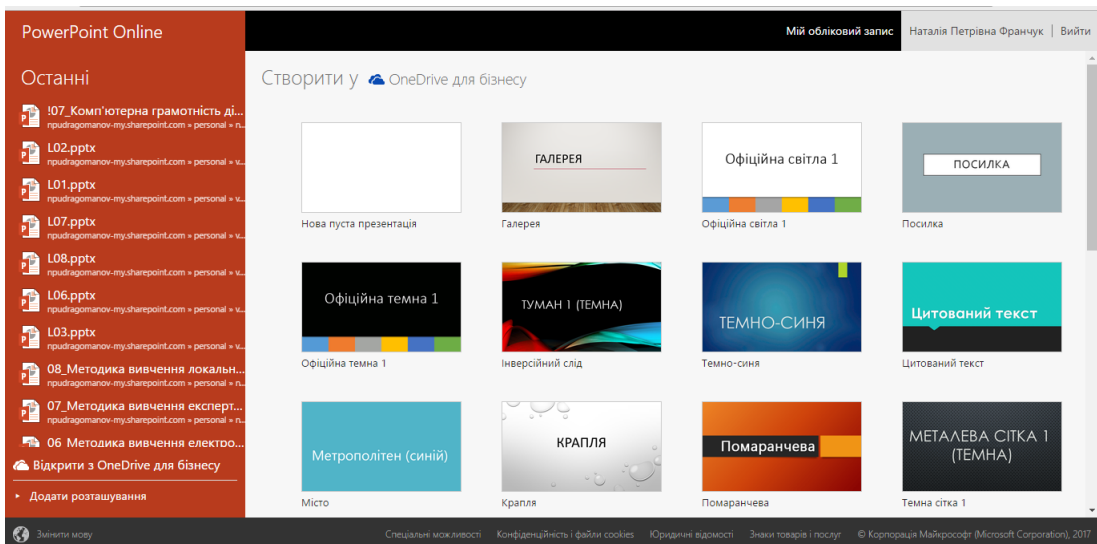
PowerPoint Online

Мій обліковий запис | Наталія Петрівна Франчук | Вийти

Останні

!07_Комп'ютерна грамотність ді...
npudragomanov-my.sharepoint.com » personal » n...

L02.pptx
npudragomanov-my.sharepoint.com » personal » v...

L01.pptx
npudragomanov-my.sharepoint.com » personal » v...

L07.pptx
npudragomanov-my.sharepoint.com » personal » v...

L08.pptx
npudragomanov-my.sharepoint.com » personal » v...

L06.pptx
npudragomanov-my.sharepoint.com » personal » v...

L03.pptx
npudragomanov-my.sharepoint.com » personal » v...

08_Методика вивчення локальн...
npudragomanov-my.sharepoint.com » personal » n...

07_Методика вивчення експерт...
npudragomanov-my.sharepoint.com » personal » n...

06_Методика вивчення електро...

Відкрити з OneDrive для бізнесу

Додати розташування

Створити у OneDrive для бізнесу

Нова пуста презентація

ГАЛЕРЕЯ
Галерея

Офіційна світла 1
Офіційна світла 1

ПОСИЛКА
Посилка

Офіційна темна 1
Офіційна темна 1

ТУМАН 1 (ТЕМНА)
Інверсійний слід

ТЕМНО-СИНЯ
Темно-синя

Цитований текст
Цитований текст

Метрополітен (синій)
Місто

КРАПЛЯ
Крапля

Помаранчева
Помаранчева

МЕТАЛЕВА СІТКА 1 (ТЕМНА)
Темна сітка 1

Змінити мову

Спеціальні можливості | Конфіденційність і файли cookies | Юридичні відомості | Знаки товарів і послуг | © Корпорація Майкрософт (Microsoft Corporation), 2017